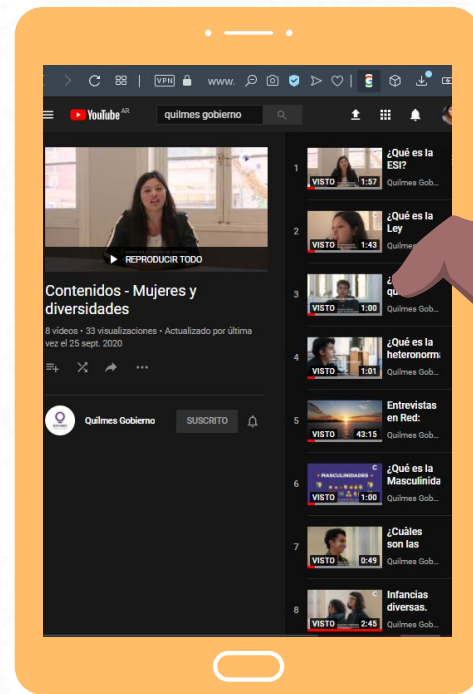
VPN www.

YouTube AR quilmes gobierno

REPRODUCIR TODO

Contenidos - Mujeres y diversidades

8 videos • 33 visualizaciones • Actualizado por última vez el 25 sept. 2020

Quilmes Gobierno SUSCRITO

1 VISTO 1:57 ¿Qué es la ESI? Quilmes Gob...

2 VISTO 1:43 ¿Qué es la Ley Quilmes

3 VISTO 1:00 ¿Q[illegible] qu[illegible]

4 VISTO 1:01 ¿Qué es la heteronorma Quilmes Gob...

5 VISTO 43:15 Entrevistas en Red: Quilmes Gob...

6 MASCULINIDADES VISTO 1:00 ¿Qué es la Masculinida Quilmes Gob...

7 VISTO 0:49 ¿Cuáles son las Quilmes Gob...

8 VISTO 2:45 Infancias diversas. Quilmes Gob...